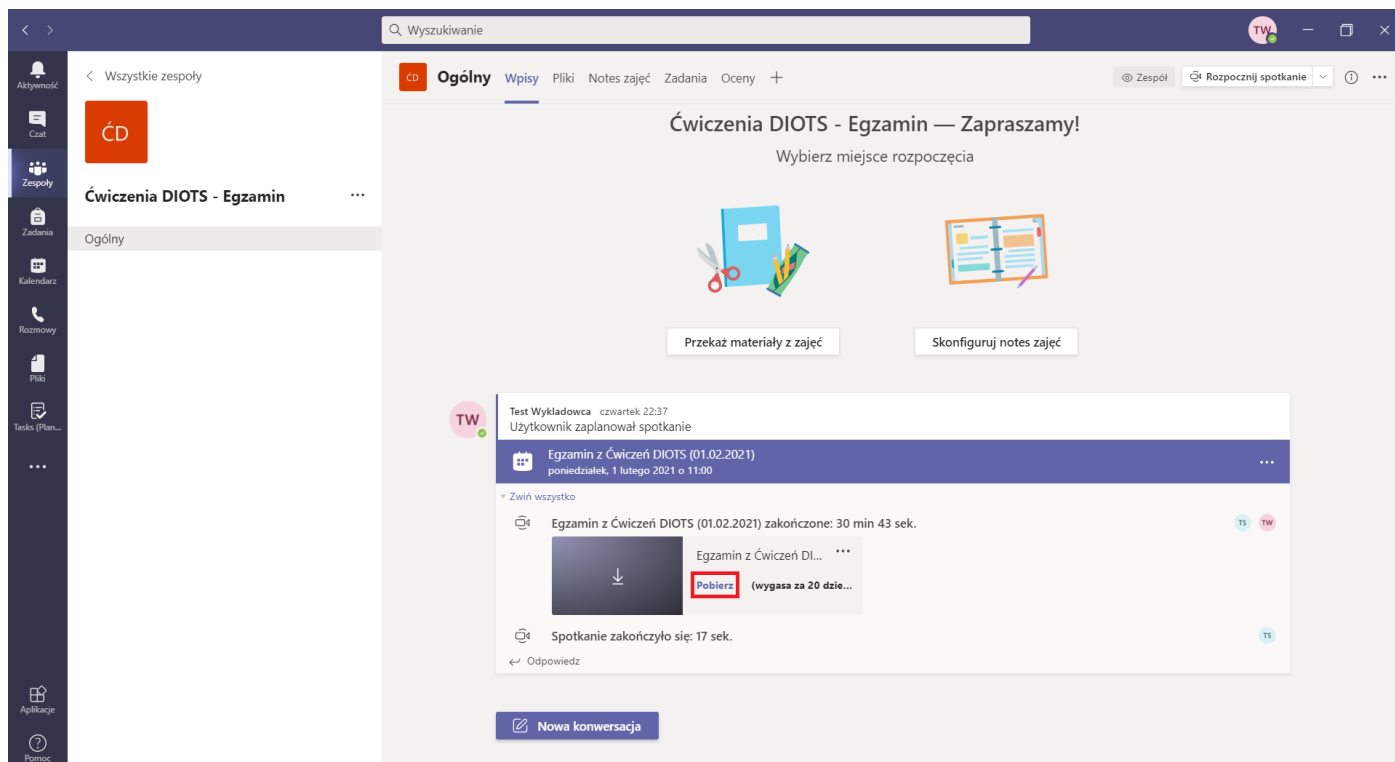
Wyszukiwanie

TW

Aktywność
Czat
Zespoły
Zadania
Kalendarz
Rozmowy
Pliki
Tasks (Plan...
...
Aplikacje
Pomoc

Wszystkie zespoły

ĆD

Ćwiczenia DIOTS - Egzamin ...

Ogólny

ĆD Ogólny Wpisy Pliki Notes zajęć Zadania Oceny +

Zespół Rozpocznij spotkanie

Ćwiczenia DIOTS - Egzamin — Zapraszamy!

Wybierz miejsce rozpoczęcia

Przekaż materiały z zajęć

Skonfiguruj notes zajęć

TW

Test Wykladowca czwartek 22:37
Użytkownik zaplanował spotkanie

Egzamin z Ćwiczeń DIOTS (01.02.2021)
poniedziałek, 1 lutego 2021 o 11:00

Zwiń wszystko

Egzamin z Ćwiczeń DIOTS (01.02.2021) zakończone: 30 min 43 sek.

TS TW

Egzamin z Ćwiczeń DI... ...

Pobierz (wygasa za 20 dzie...

Spotkanie zakończyło się: 17 sek.

TS

Odpowiedz

Nowa konwersacja